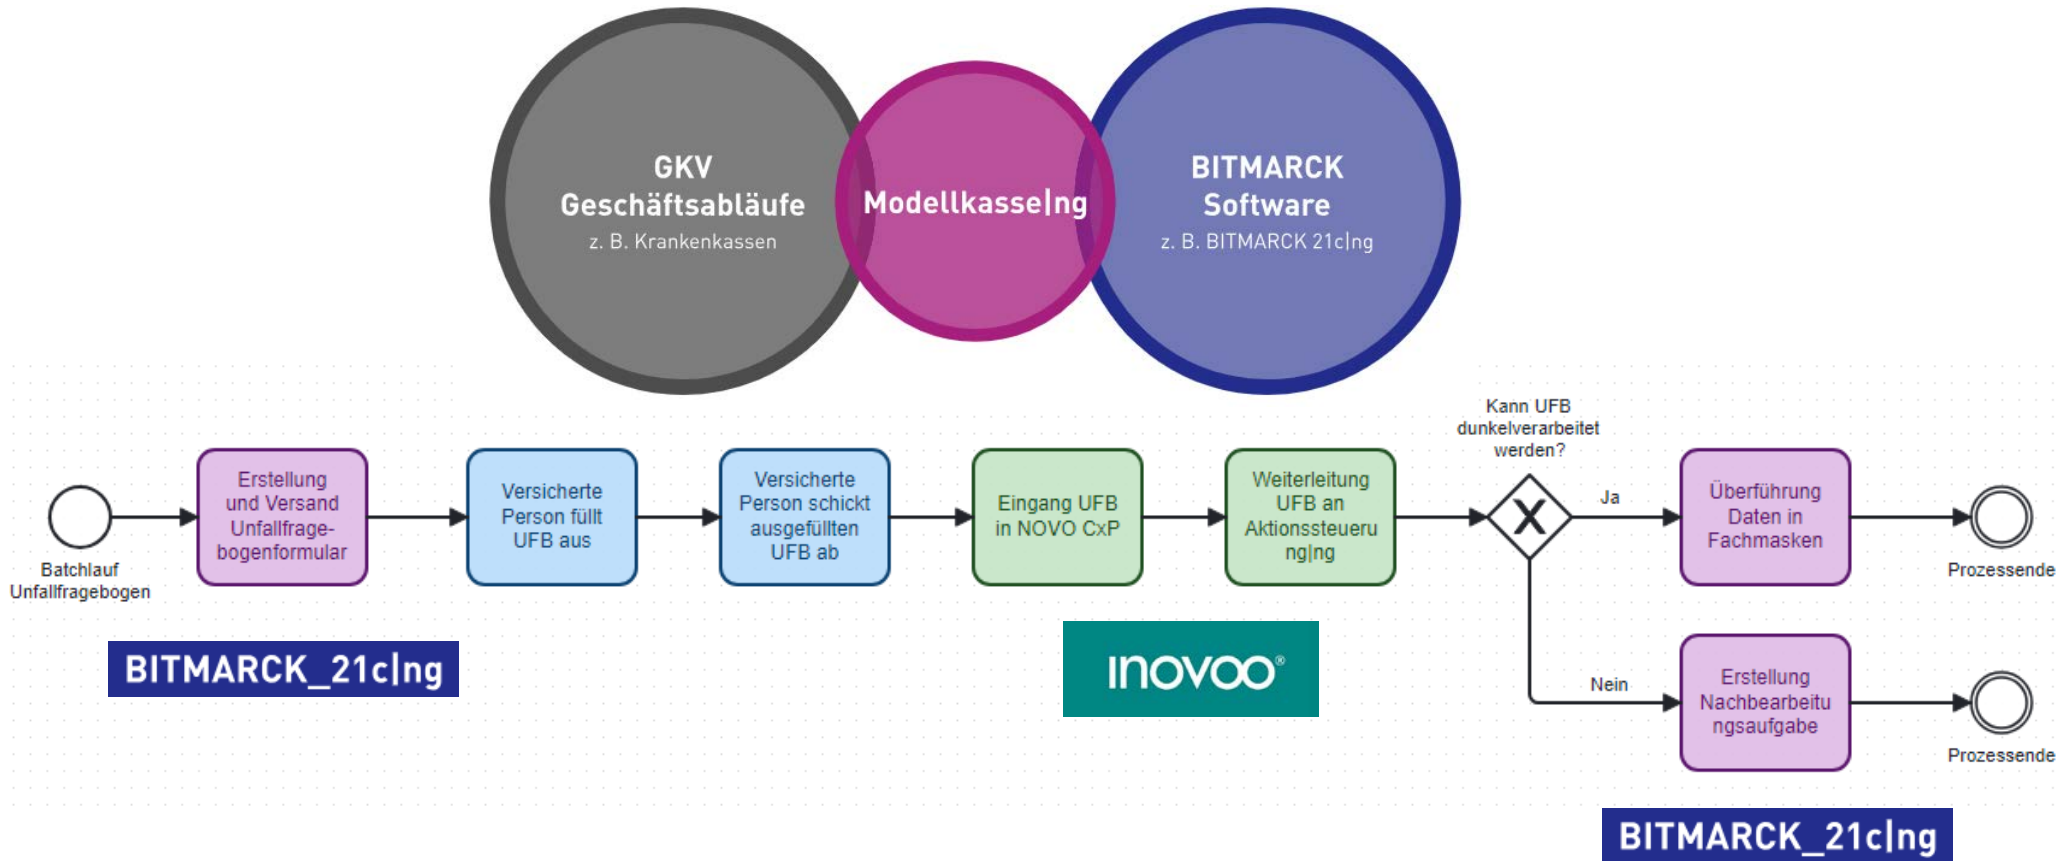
GKV Geschäftsabläufe
z. B. Krankenkassen

Modellkasse|ng

BITMARCK Software
z. B. BITMARCK 21c|ng

Batchlauf Unfallfragebogen

Erstellung und Versand Unfallfragebogenformular

Versicherte Person füllt UFB aus

Versicherte Person schickt ausgefüllten UFB ab

Eingang UFB in NOVO CxP

Weiterleitung UFB an Aktionssteuerung|ng

Kann UFB dunkelverarbeitet werden?

Ja

Überführung Daten in Fachmasken

Prozessende

Nein

Erstellung Nachbearbeitungsaufgabe

Prozessende

BITMARCK_21c|ng

INOVOO®

BITMARCK_21c|ng